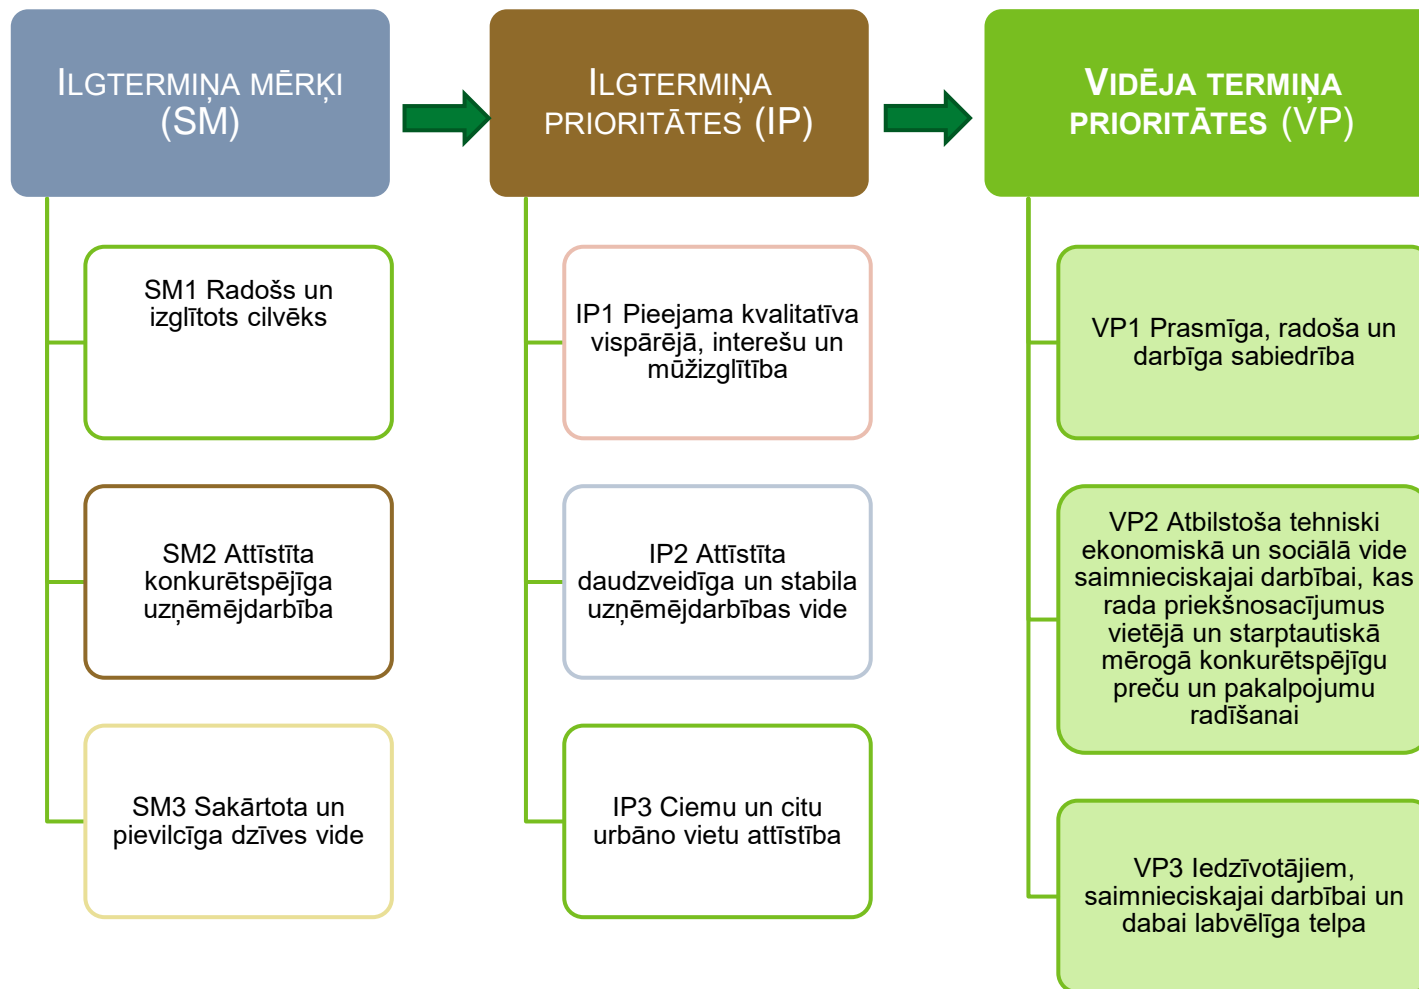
ILGTERMIŅA MĒRĶI (SM)

ILGTERMIŅA PRIORITĀTES (IP)

VIDĒJA TERMIŅA PRIORITĀTES (VP)

SM1 Radošs un izglītots cilvēks

SM2 Attīstīta konkurētspējīga uzņēmējdarbība

SM3 Sakārtota un pievilcīga dzīves vide

IP1 Pieejama kvalitatīva vispārējā, interešu un mūžizglītība

IP2 Attīstīta daudzveidīga un stabila uzņēmējdarbības vide

IP3 Ciemu un citu urbāno vietu attīstība

VP1 Prasmīga, radoša un darbīga sabiedrība

VP2 Atbilstoša tehniski ekonomiskā un sociālā vide saimnieciskajai darbībai, kas rada priekšnosacījumus vietējā un starptautiskā mērogā konkurētspējīgu preču un pakalpojumu radīšanai

VP3 Iedzīvotājiem, saimnieciskajai darbībai un dabai labvēlīga telpa